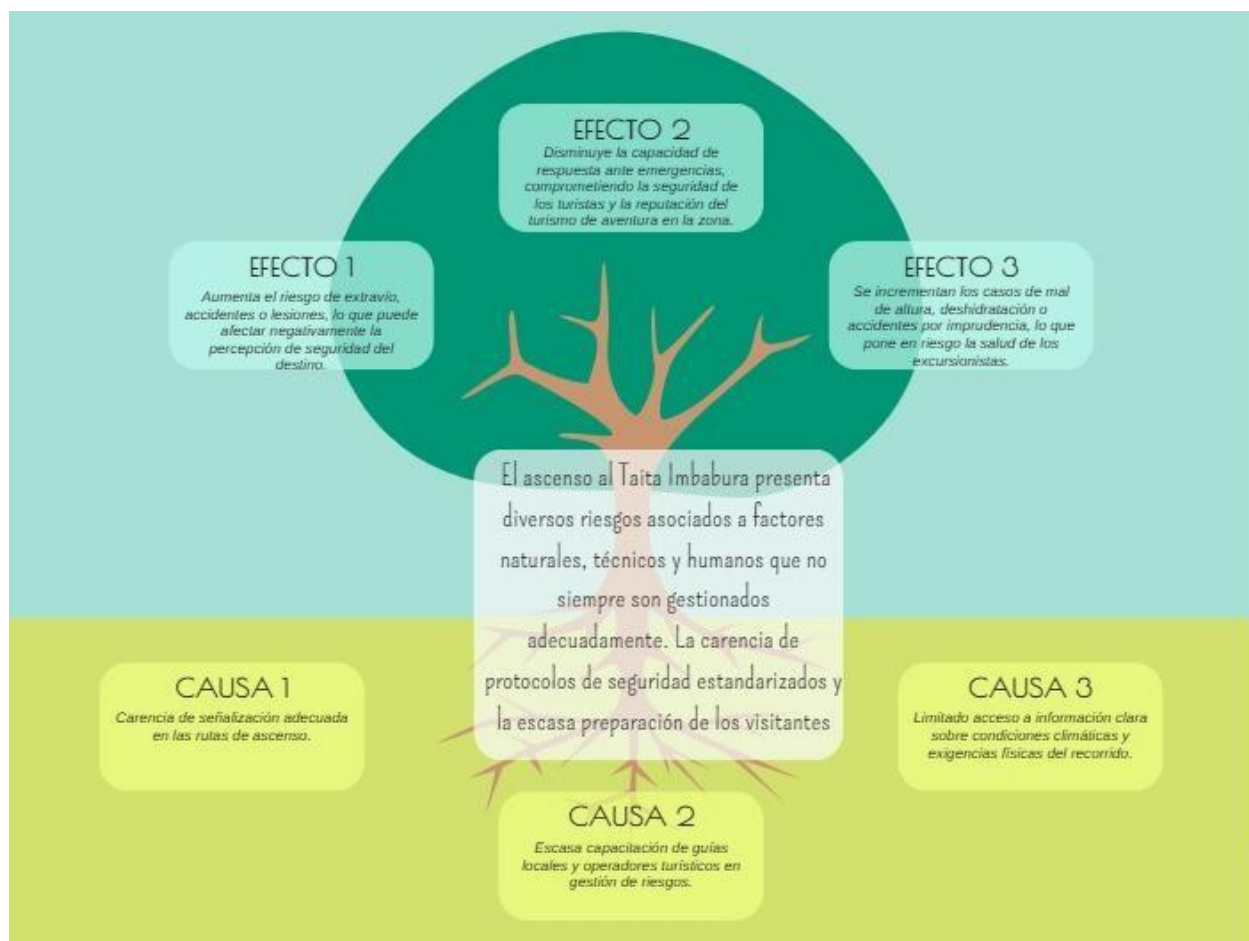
EFECTO 2
Disminuye la capacidad de respuesta ante emergencias, comprometiendo la seguridad de los turistas y la reputación del turismo de aventura en la zona.

EFECTO 1
Aumenta el riesgo de extravío, accidentes o lesiones, lo que puede afectar negativamente la percepción de seguridad del destino.

EFECTO 3
Se incrementan los casos de mal de altura, deshidratación o accidentes por imprudencia, lo que pone en riesgo la salud de los excursionistas.

El ascenso al Taita Imbabura presenta diversos riesgos asociados a factores naturales, técnicos y humanos que no siempre son gestionados adecuadamente. La carencia de protocolos de seguridad estandarizados y la escasa preparación de los visitantes

CAUSA 1
Carencia de señalización adecuada en las rutas de ascenso.

CAUSA 3
Limitado acceso a información clara sobre condiciones climáticas y exigencias físicas del recorrido.

CAUSA 2
Escasa capacitación de guías locales y operadores turísticos en gestión de riesgos.